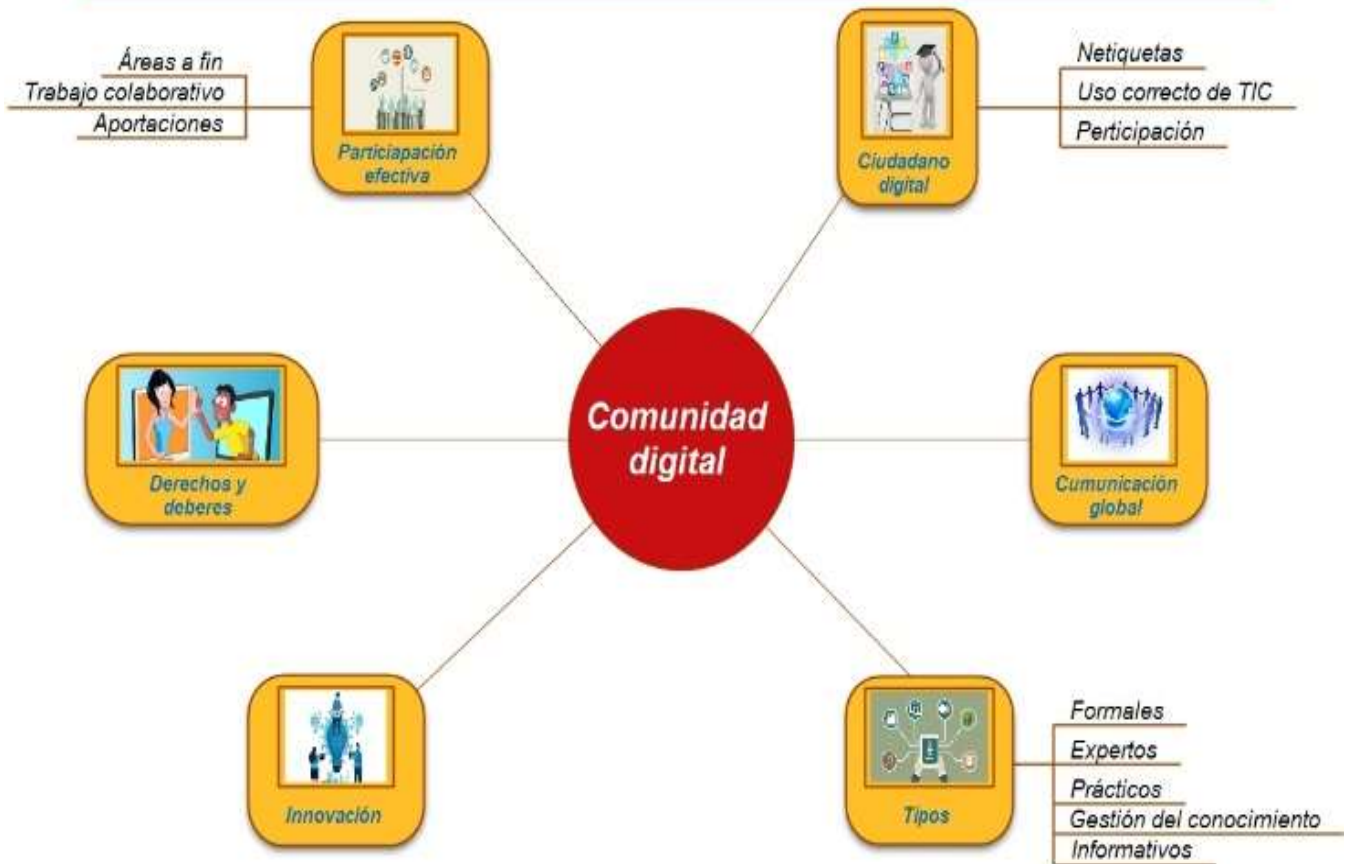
Comunidad digital

Particiapación efectiva

Áreas a fin
Trabajo colaborativo
Aportaciones

Ciudadano digital

Netiquetas
Uso correcto de TIC
Participación

Derechos y deberes

Cumunicación global

Innovación

Tipos

Formales
Expertos
Prácticos
Gestión del conocimiento
Informativos